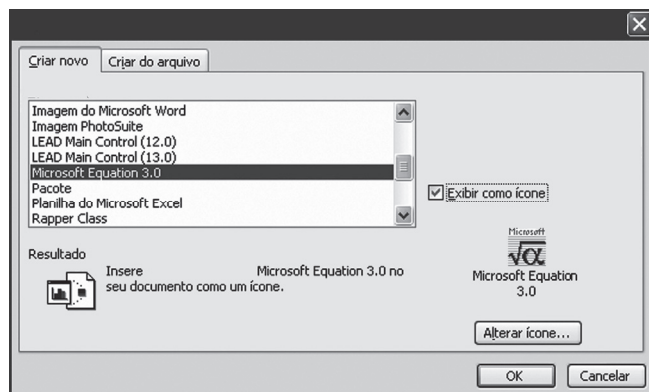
Criar novo | Criar do arquivo

Imagem do Microsoft Word
Imagem PhotoSuite
LEAD Main Control (12.0)
LEAD Main Control (13.0)
Microsoft Equation 3.0
Pacote
Planilha do Microsoft Excel
Rapper Class

Exibir como ícone

Resultado

Insere Microsoft Equation 3.0 no seu documento como um ícone.

Microsoft
$\sqrt{\alpha}$
Microsoft Equation 3.0

Alterar ícone...

OK
Cancelar